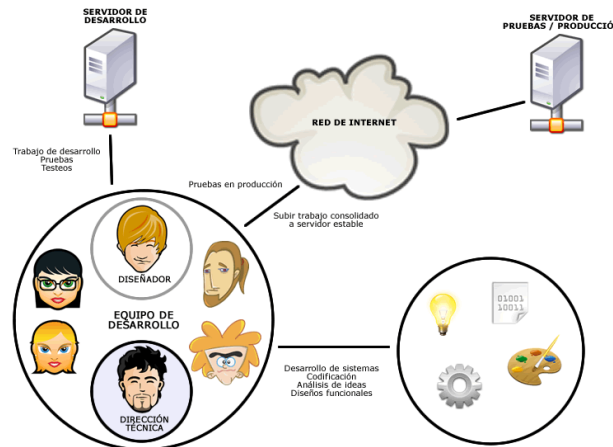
SERVIDOR DE DESARROLLO

SERVIDOR DE PRUEBAS / PRODUCCIÓ

RED DE INTERNET

Trabajo de desarrollo
Pruebas
Testeos

Pruebas en producción

Subir trabajo consolidado a servidor estable

DISEÑADOR

EQUIPO DE DESARROLLO

DIRECCIÓN TÉCNICA

01001
10011

Desarrollo de sistemas
Codificación
Análisis de ideas
Diseños funcionales